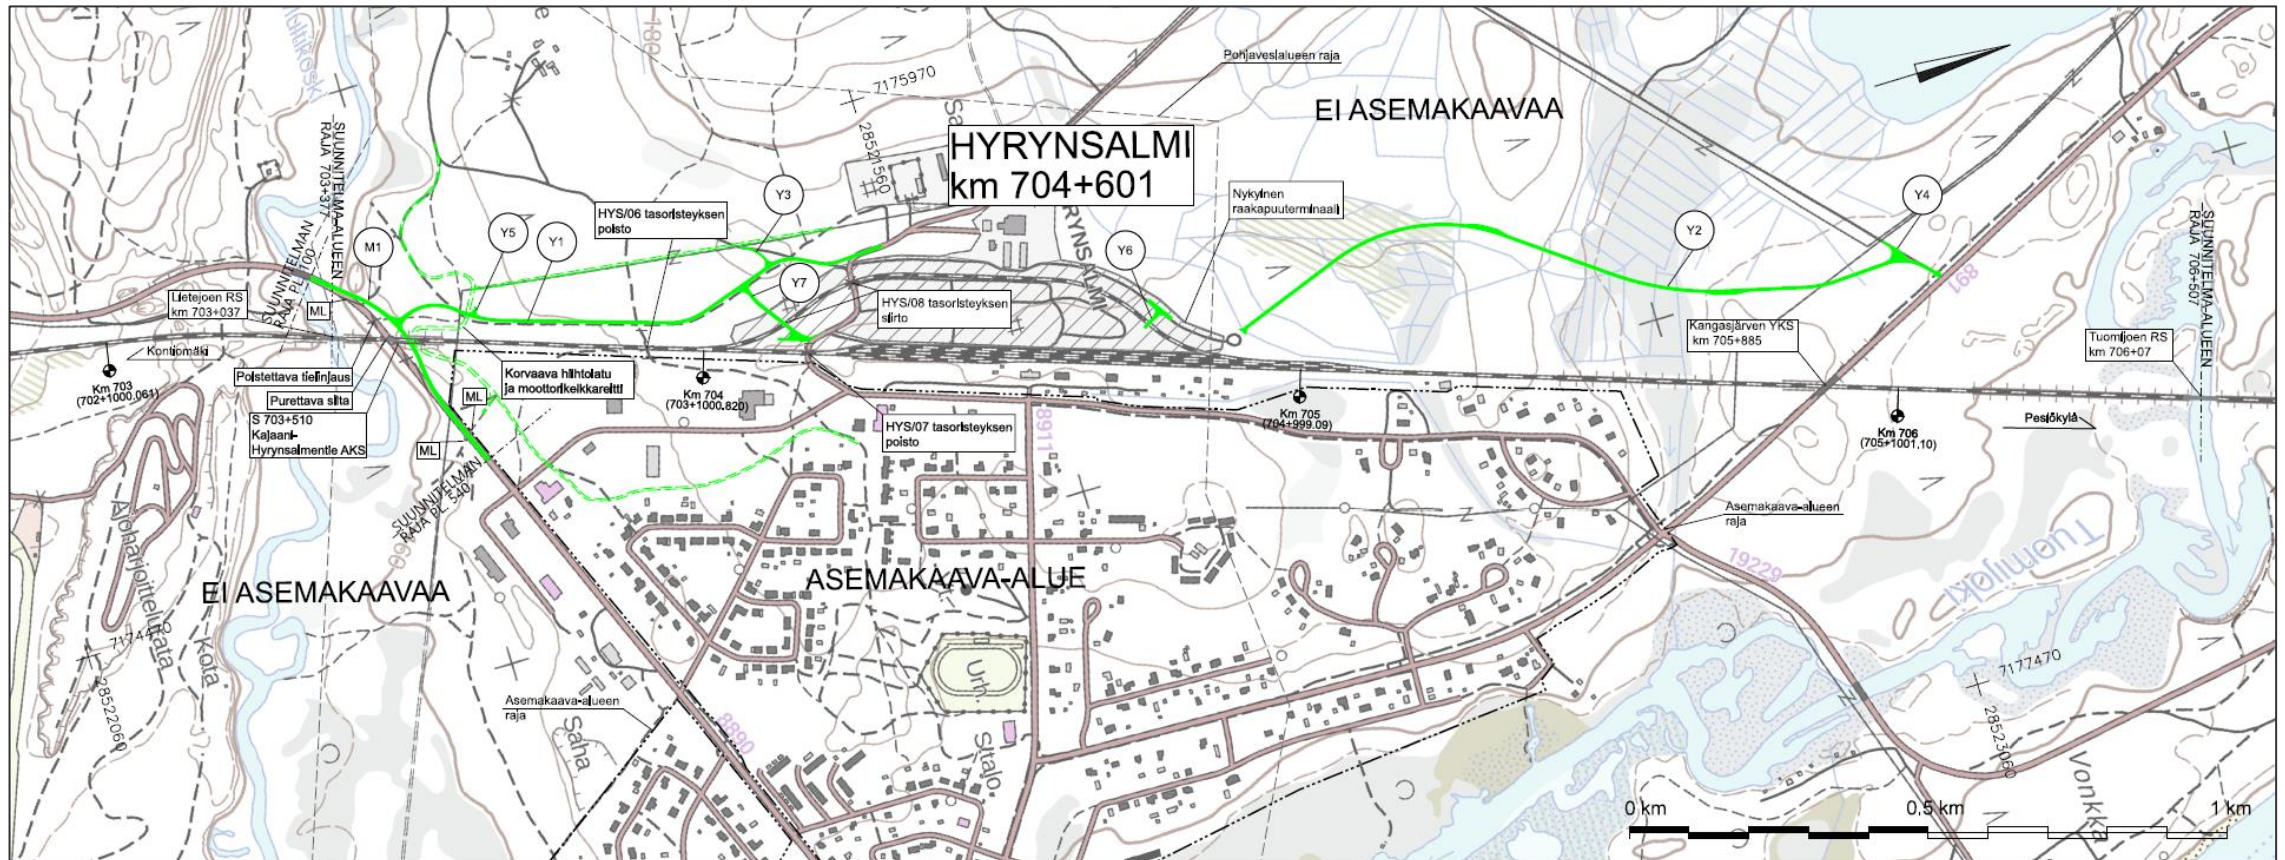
HYRYNSALMI
km 704+601

EI ASEMAKAAVAA

Pohjavesialueen raja

7175970

2852560

HYS/06 tasoristeyksen poisto

Nykyinen raakapuuterminaali

Y1
Y2
Y3
Y4
Y5
Y6
Y7
M1

SUUNNITELMA-ALUEEN RAJA 703+377

SUUNNITELMAN RAJA PL 100

Lietejoen RS km 703+037

ML

Kontiomäki

Km 703 (702+1000,061)

Poistettava tielinjaus

Purettava silta

S 703+510 Kajaani-Hyrynsalmentie AKS

Korvaava hiihtolatu ja moottorikelkkareitti

HYS/08 tasoristeyksen siirto

Km 704 (703+1000,820)

HYS/07 tasoristeyksen poisto

Km 705 (704+999,09)

Kangasjärven YKS km 705+885

Tuomijoen RS km 706+07

SUUNNITELMA-ALUEEN RAJA 706+507

Km 706 (705+1001,10)

Pesiökylä

Asemakaava-alueen raja

SUUNNITELMAN RAJA PL 540

EI ASEMAKAAVAA

ASEMAKAAVA-ALUE

Urh.

Saha

Kota

Aloharjoittelurata

7174

2852060

Asemakaava-alueen raja

Tuomijoki

19229

7177470

2853060

Vonkka

891

8911

8890

Sa

HYRYNSALMI

0 km
0,5 km
1 km